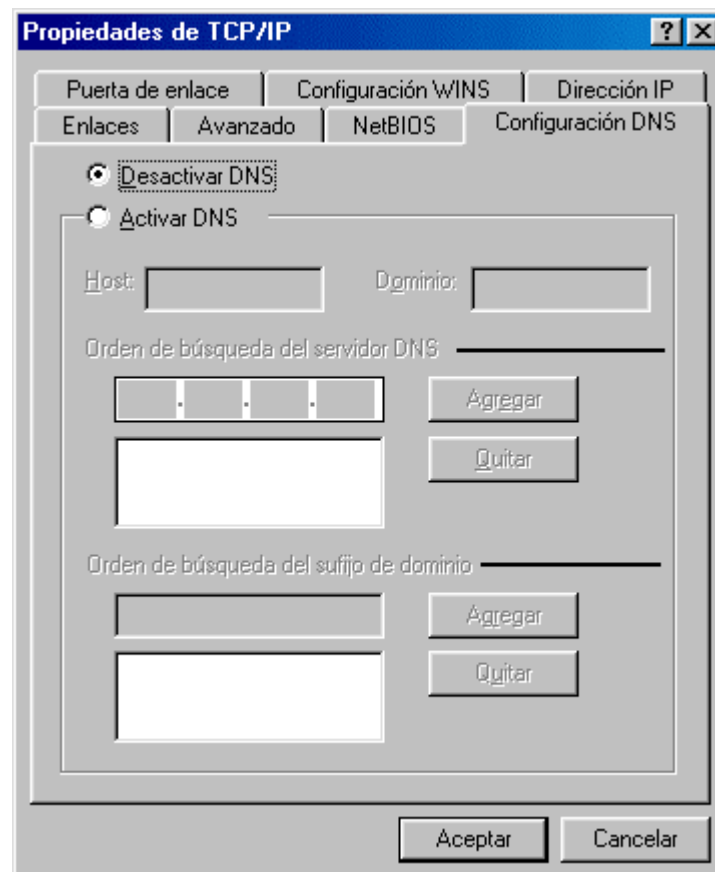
Propiedades de TCP/IP

?

Puerta de enlace | Configuración WINS | Dirección IP

Enlaces | Avanzado | NetBIOS | Configuración DNS

Desactivar DNS

Activar DNS

Host:

Dominio:

Orden de búsqueda del servidor DNS

. . .

Agregar

Quitar

Orden de búsqueda del sufijo de dominio

Agregar

Quitar

Aceptar

Cancelar